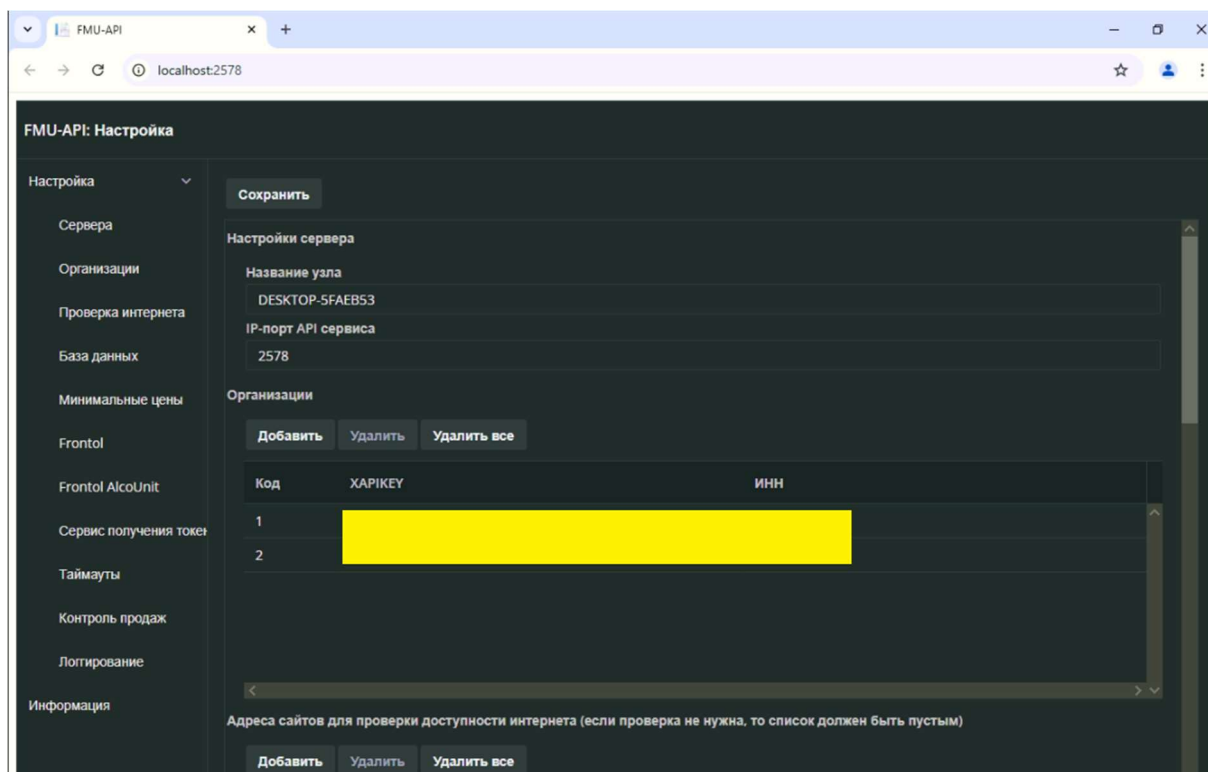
FMU-API
localhost:2578

FMU-API: Настройка

Настройка
Сервера
Организации
Проверка интернета
База данных
Минимальные цены
Frontol
Frontol AlcoUnit
Сервис получения токен
Таймауты
Контроль продаж
Логгирование
Информация

Сохранить

Настройки сервера

Название узла
DESKTOP-5FAEB53
IP-порт API сервиса
2578

Организации

Добавить Удалить Удалить все

| Код | XAPIKEY | ИНН |
|---|---|---|
| 1 | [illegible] | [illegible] |
| 2 | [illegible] | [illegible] |

Адреса сайтов для проверки доступности интернета (если проверка не нужна, то список должен быть пустым)

Добавить Удалить Удалить все